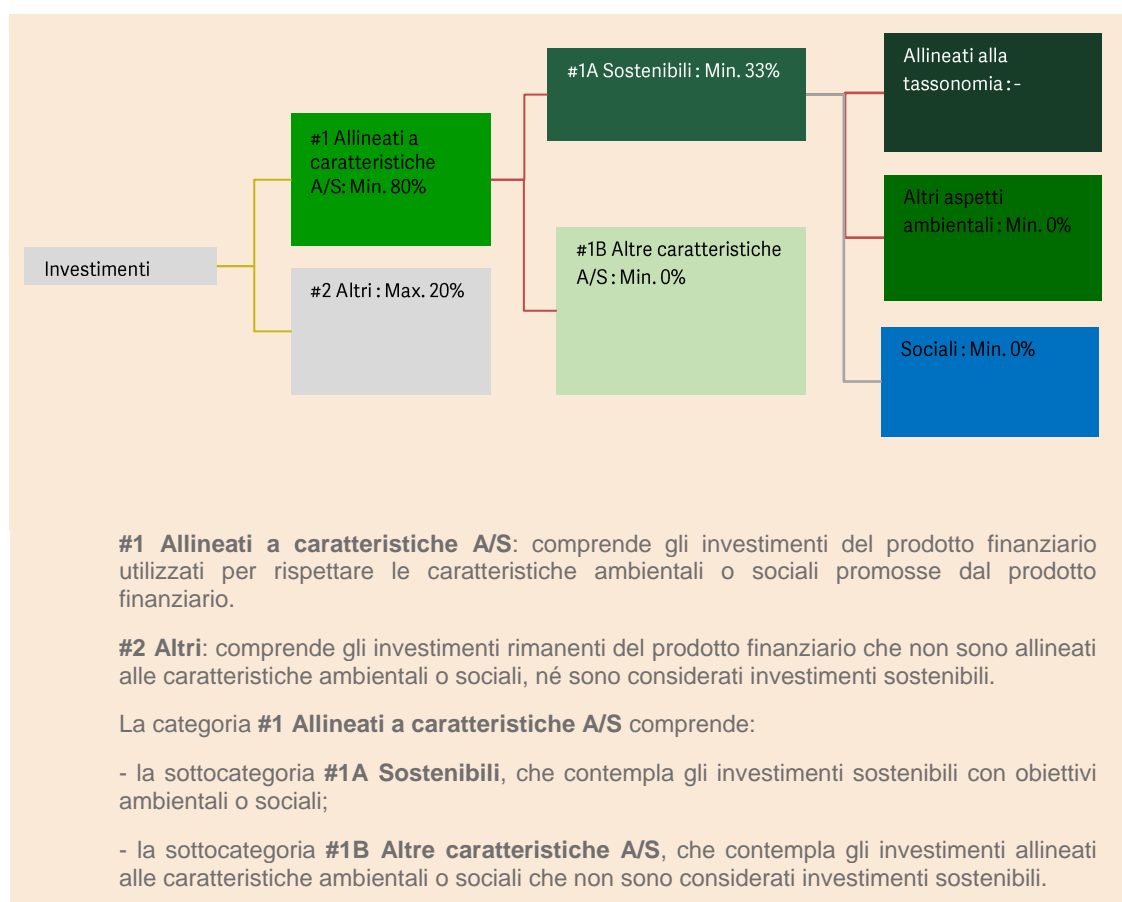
Investimenti

#1 Allineati a caratteristiche A/S: Min. 80%

#2 Altri : Max. 20%

#1A Sostenibili : Min. 33%

#1B Altre caratteristiche A/S : Min. 0%

Allineati alla tassonomia : -

Altri aspetti ambientali : Min. 0%

Sociali : Min. 0%

**#1 Allineati a caratteristiche A/S**: comprende gli investimenti del prodotto finanziario utilizzati per rispettare le caratteristiche ambientali o sociali promosse dal prodotto finanziario.

**#2 Altri**: comprende gli investimenti rimanenti del prodotto finanziario che non sono allineati alle caratteristiche ambientali o sociali, né sono considerati investimenti sostenibili.

La categoria **#1 Allineati a caratteristiche A/S** comprende:

- la sottocategoria **#1A Sostenibili**, che contempla gli investimenti sostenibili con obiettivi ambientali o sociali;

- la sottocategoria **#1B Altre caratteristiche A/S**, che contempla gli investimenti allineati alle caratteristiche ambientali o sociali che non sono considerati investimenti sostenibili.